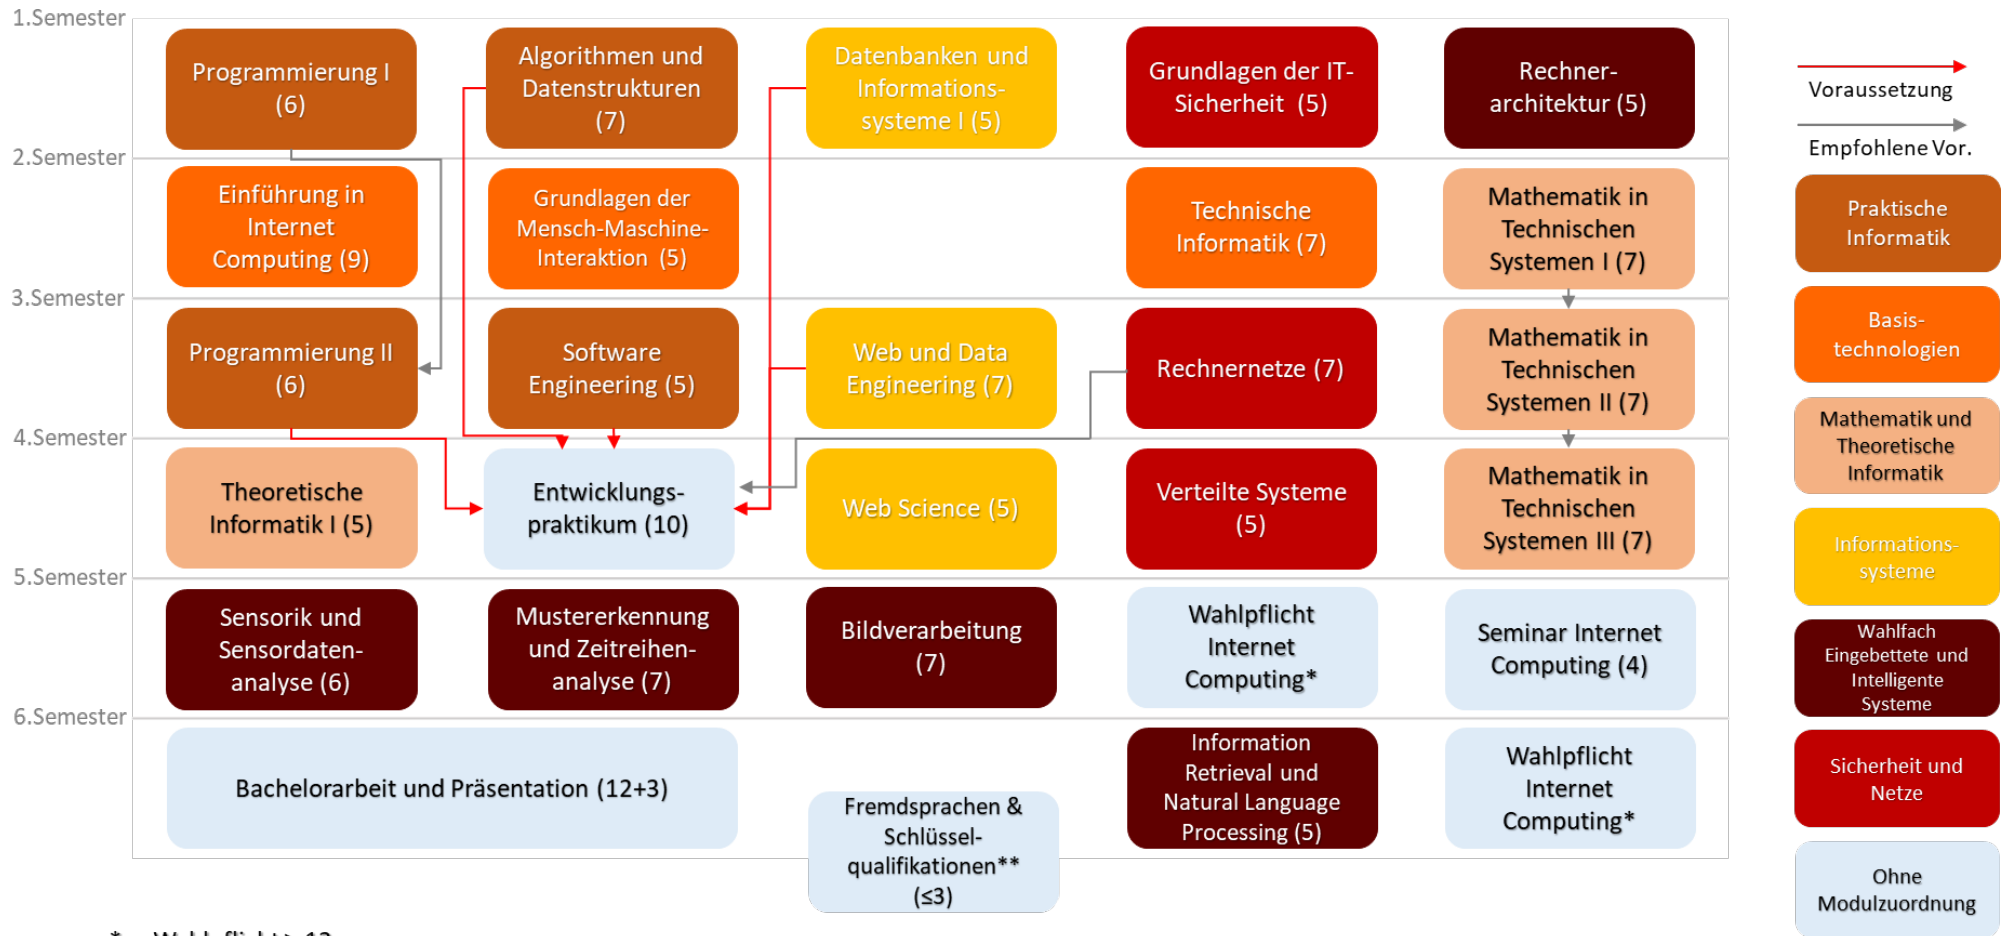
1.Semester

Programmierung I (6)

Algorithmen und Datenstrukturen (7)

Datenbanken und Informationssysteme I (5)

Grundlagen der IT-Sicherheit (5)

Rechnerarchitektur (5)

2.Semester

Einführung in Internet Computing (9)

Grundlagen der Mensch-Maschine-Interaktion (5)

Technische Informatik (7)

Mathematik in Technischen Systemen I (7)

3.Semester

Programmierung II (6)

Software Engineering (5)

Web und Data Engineering (7)

Rechnernetze (7)

Mathematik in Technischen Systemen II (7)

4.Semester

Theoretische Informatik I (5)

Entwicklungspraktikum (10)

Web Science (5)

Verteilte Systeme (5)

Mathematik in Technischen Systemen III (7)

5.Semester

Sensorik und Sensordatenanalyse (6)

Mustererkennung und Zeitreihenanalyse (7)

Bildverarbeitung (7)

Wahlpflicht Internet Computing*

Seminar Internet Computing (4)

6.Semester

Bachelorarbeit und Präsentation (12+3)

Fremdsprachen & Schlüsselqualifikationen** (≤3)

Information Retrieval und Natural Language Processing (5)

Wahlpflicht Internet Computing*

Voraussetzung

Empfohlene Vor.

Praktische Informatik

Basistechnologien

Mathematik und Theoretische Informatik

Informationssysteme

Wahlfach Eingebettete und Intelligente Systeme

Sicherheit und Netze

Ohne Modulzuordnung

* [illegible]